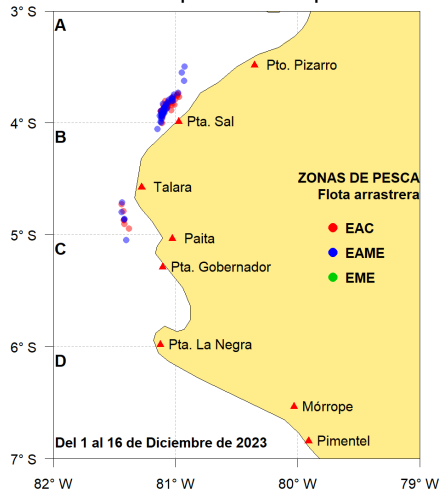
3° S
A
Pto. Pizarro
4° S
B
Pta. Sal
Talara
ZONAS DE PESCA
Flota arrastrera
5° S
C
Paita
EAC
EAME
Pta. Gobernador
EME
6° S
D
Pta. La Negra
Mórrope
Del 1 al 16 de Diciembre de 2023
Pimentel
7° S
82° W
81° W
80° W
79° W